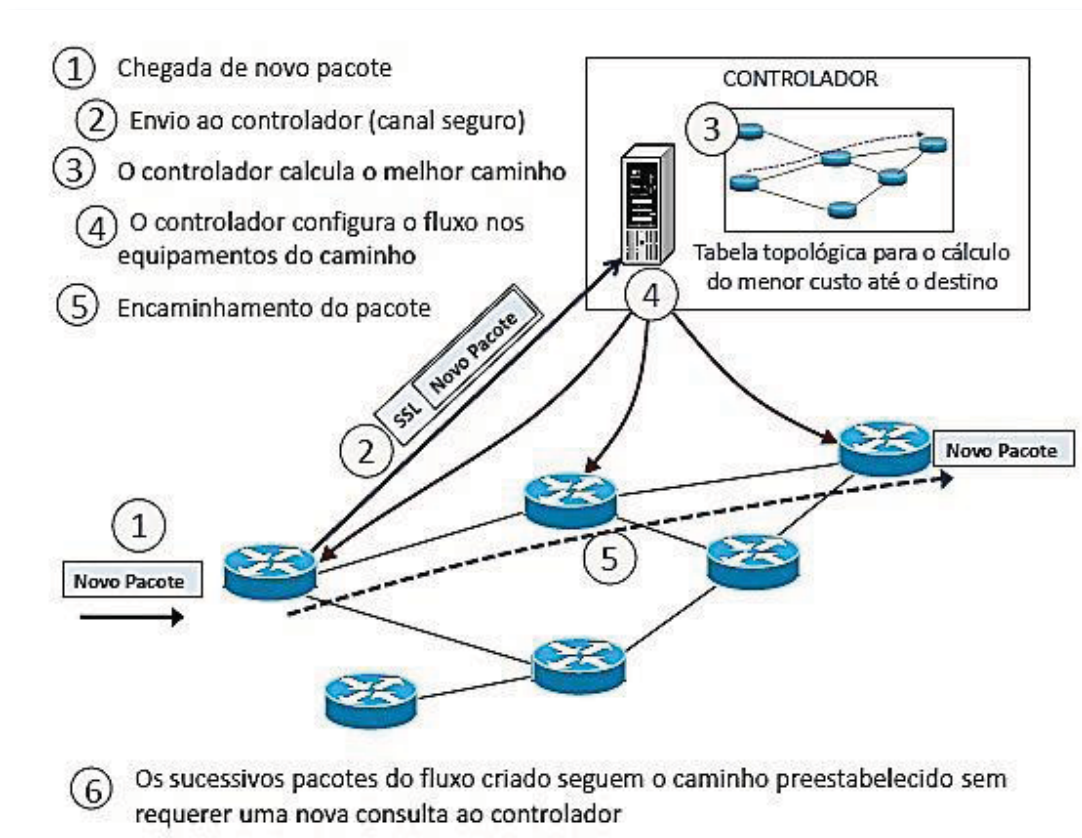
1 Chegada de novo pacote

2 Envio ao controlador (canal seguro)

3 O controlador calcula o melhor caminho

4 O controlador configura o fluxo nos equipamentos do caminho

5 Encaminhamento do pacote

CONTROLADOR

3

Tabela topológica para o cálculo do menor custo até o destino

4

SSL Novo Pacote

2

Novo Pacote

1

Novo Pacote

5

6 Os sucessivos pacotes do fluxo criado seguem o caminho preestabelecido sem requerer uma nova consulta ao controlador